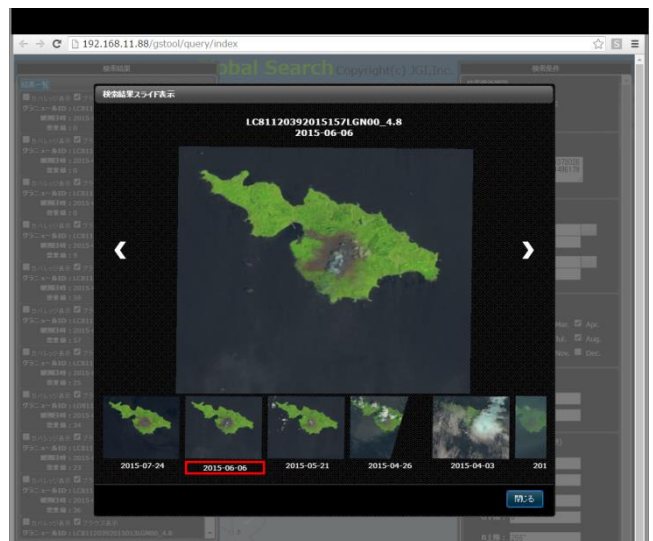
192.168.11.88/gstool/query/index

検索結果

obal Search Copyright(c) JGI,Inc.

検索条件

検索結果スライド表示

LC81120392015157LGN00_4.8
2015-06-06

‹

›

2015-07-24

2015-06-06

2015-05-21

2015-04-26

2015-04-03

201

閉じる

Mar. Apr.
Jul. Aug.
Nov. Dec.